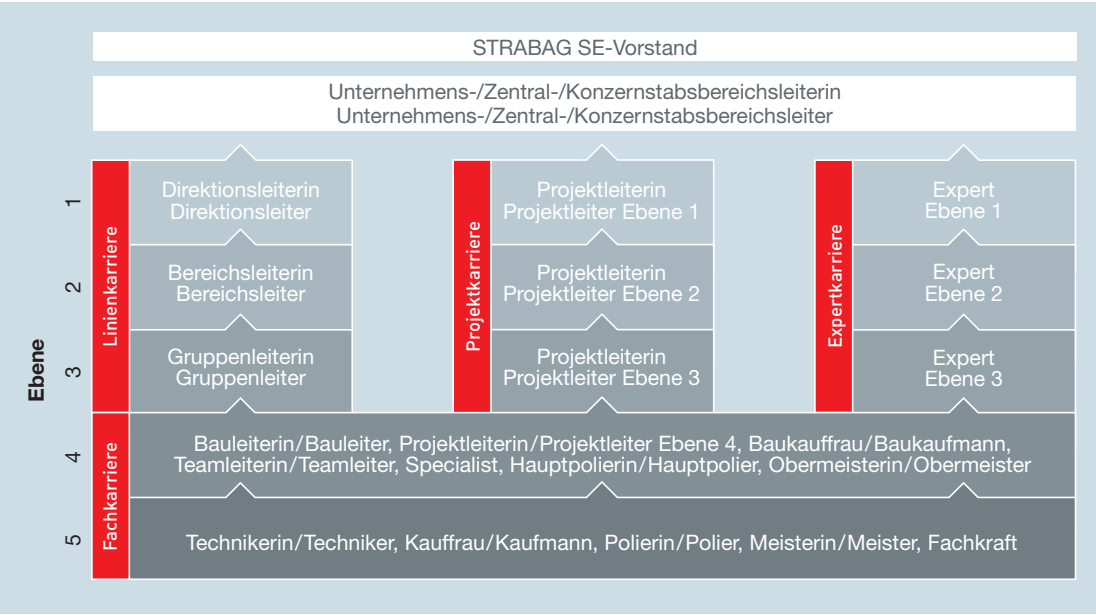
STRABAG SE-Vorstand

Unternehmens-/Zentral-/Konzernstabsbereichsleiterin
Unternehmens-/Zentral-/Konzernstabsbereichsleiter

Ebene

1
2
3
4
5

Linienkarriere

Direktionsleiterin
Direktionsleiter

Bereichsleiterin
Bereichsleiter

Gruppenleiterin
Gruppenleiter

Projektkarriere

Projektleiterin
Projektleiter Ebene 1

Projektleiterin
Projektleiter Ebene 2

Projektleiterin
Projektleiter Ebene 3

Expertkarriere

Expert
Ebene 1

Expert
Ebene 2

Expert
Ebene 3

Fachkarriere

Bauleiterin/Bauleiter, Projektleiterin/Projektleiter Ebene 4, Baukauffrau/Baukaufmann, Teamleiterin/Teamleiter, Specialist, Hauptpolierin/Hauptpolier, Obermeisterin/Obermeister

Technikerin/Techniker, Kauffrau/Kaufmann, Polierin/Polier, Meisterin/Meister, Fachkraft